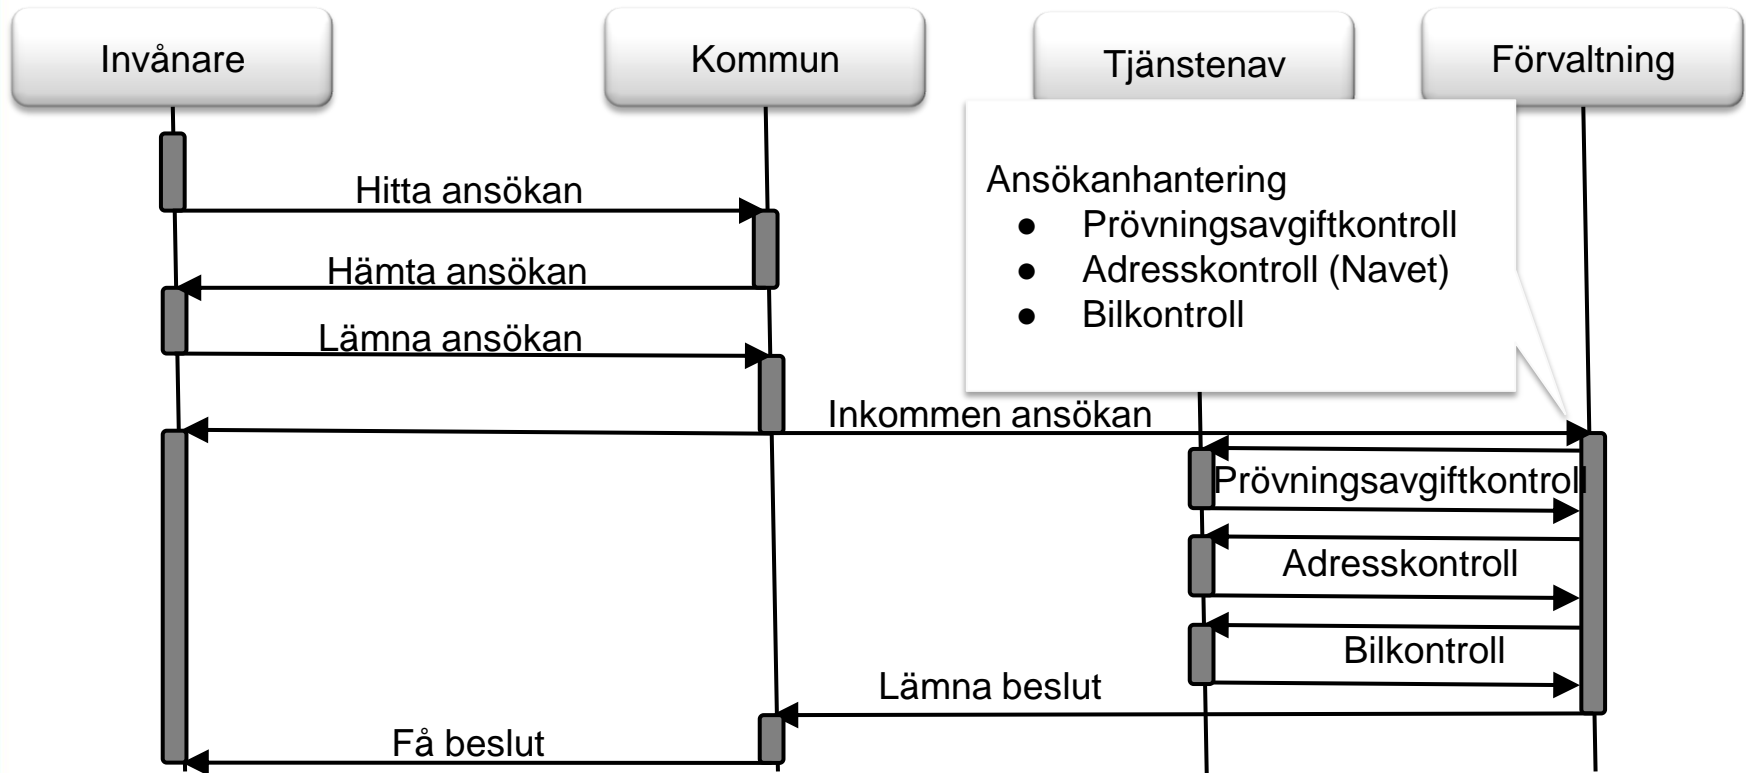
Invånare

Kommun

Tjänstenav

Förvaltning

Ansökanhantering
- Prövningsavgiftkontroll
- Adresskontroll (Navet)
- Bilkontroll

Hitta ansökan

Hämta ansökan

Lämna ansökan

Inkommen ansökan

Prövningsavgiftkontroll

Adresskontroll

Bilkontroll

Lämna beslut

Få beslut